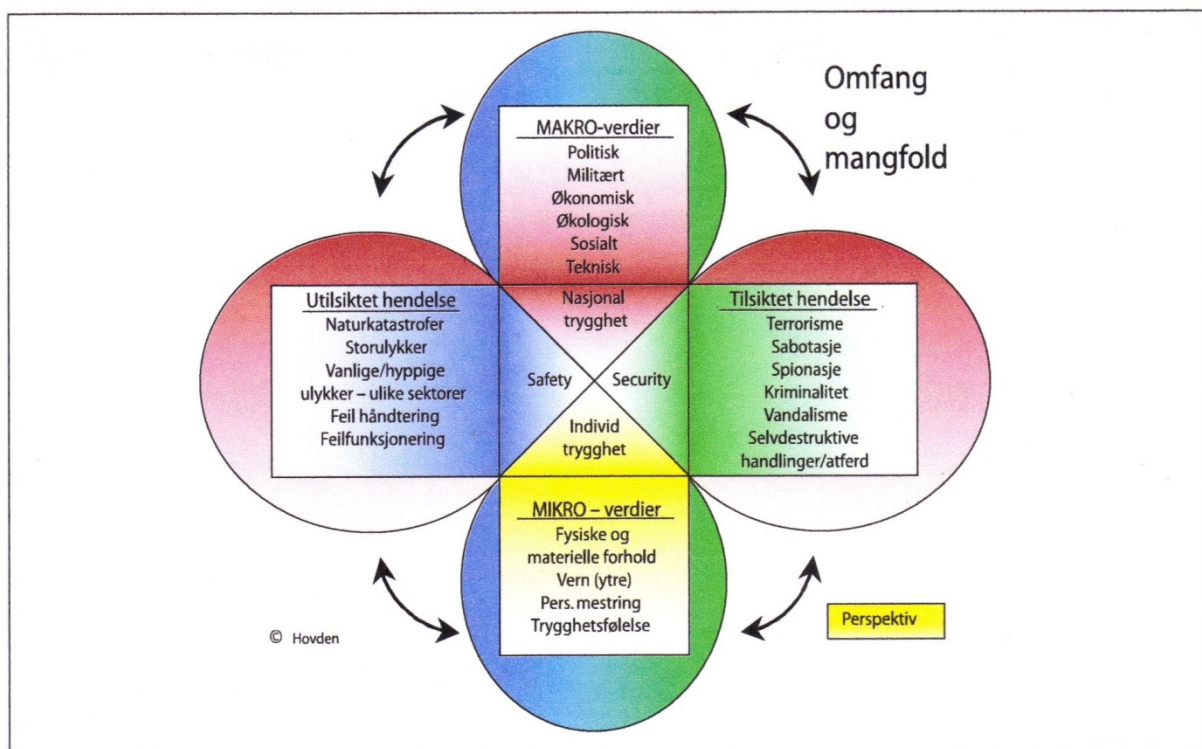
Omfang og mangfold

MAKRO-verdier
Politisk
Militært
Økonomisk
Økologisk
Sosialt
Teknisk

Utilsiktet hendelse
Naturkatastrofer
Storulykker
Vanlige/hyppige ulykker – ulike sektorer
Feil håndtering
Feilfunksjonering

Nasjonal trygghet

Safety

Security

Individ trygghet

Tilsiktet hendelse
Terrorisme
Sabotasje
Spionasje
Kriminalitet
Vandalisme
Selvdestruktive handlinger/atferd

MIKRO – verdier
Fysiske og materielle forhold
Vern (ytre)
Pers. mestring
Trygghetsfølelse

© Hovden

Perspektiv